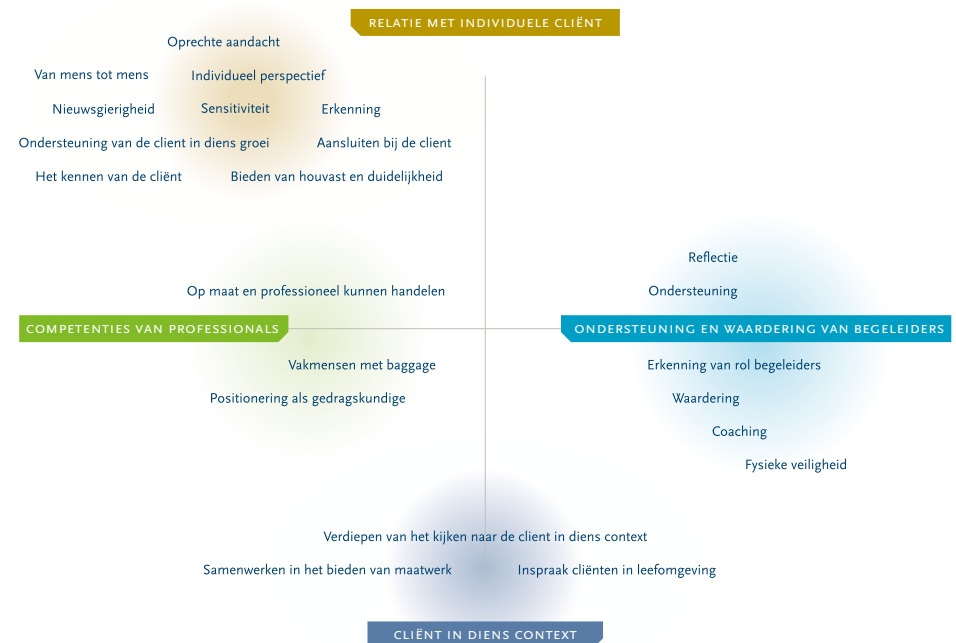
RELATIE MET INDIVIDUELE CLIËNT

Oprechte aandacht

Van mens tot mens

Individueel perspectief

Nieuwsgierigheid

Sensitiviteit

Erkenning

Ondersteuning van de client in diens groei

Aansluiten bij de client

Het kennen van de cliënt

Bieden van houvast en duidelijkheid

Reflectie

Op maat en professioneel kunnen handelen

Ondersteuning

COMPETENTIES VAN PROFESSIONALS

ONDERSTEUNING EN WAARDERING VAN BEGELEIDERS

Vakmensen met baggage

Erkenning van rol begeleiders

Positionering als gedragskundige

Waardering

Coaching

Fysieke veiligheid

Verdiepen van het kijken naar de client in diens context

Samenwerken in het bieden van maatwerk

Inspraak cliënten in leefomgeving

CLIËNT IN DIENS CONTEXT